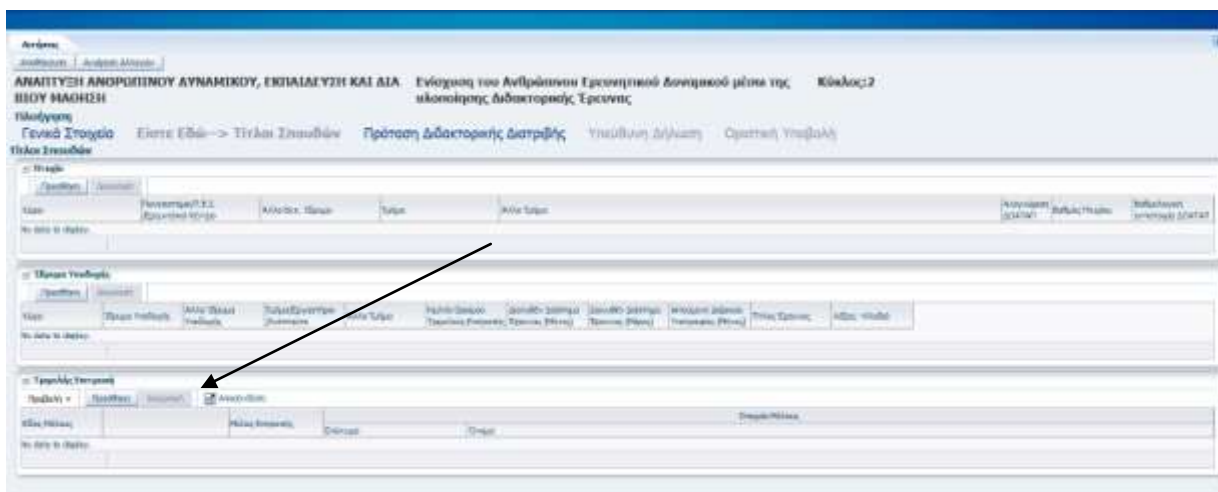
Ενέργειες
Αποθήκευση | Ακύρωση Αλλαγών

ΑΝΑΠΤΥΞΗ ΑΝΘΡΩΠΙΝΟΥ ΔΥΝΑΜΙΚΟΥ, ΕΚΠΑΙΔΕΥΣΗ ΚΑΙ ΔΙΑ ΒΙΟΥ ΜΑΘΗΣΗ
Ενίσχυση του Ανθρώπινου Ερευνητικού Δυναμικού μέσω της υλοποίησης Διδακτορικής Έρευνας
Κύκλος:2

Πλοήγηση
Γενικά Στοιχεία | Είστε Εδώ--> Τίτλοι Σπουδών | Πρόταση Διδακτορικής Διατριβής | Υπεύθυνη Δήλωση | Οριστική Υποβολή

Τίτλοι Σπουδών

Πτυχίο
Προσθήκη | Διαγραφή

| Είδος | Πανεπιστήμιο/Τ.Ε.Ι. Ερευνητικό Κέντρο | Άλλο Παν. Ίδρυμα | Τμήμα | Άλλο Τμήμα | Αναγνώριση ΔΟΑΤΑΠ | Βαθμός Πτυχίου | Βαθμολογική αντιστοιχία ΔΟΑΤΑΠ |
|---|---|---|---|---|---|---|---|
| No data to display. | | | | | | | |

Τίτλοι Υποψηφίου
Προσθήκη | Διαγραφή

| Είδος | Ίδρυμα Υποψηφίου | Άλλο Ίδρυμα Υποψηφίου | Τμήμα/Ερευνητικό Ινστιτούτο | Άλλο Τμήμα | Χρονικό Διάστημα Παρουσίας Ερευνητή | Διάρκεια Σύμβασης Έρευνας (Μήνες) | Διάρκεια Σύμβασης Έρευνας (Μήνες) | Απόφαση Διάρκειας Υποτροφίας (Μήνες) | Τίτλος Έρευνας | Είδος Υπόψηφ |
|---|---|---|---|---|---|---|---|---|---|---|
| No data to display. | | | | | | | | | | |

Τριμελής Επιτροπή
Προβολή | Προσθήκη | Διαγραφή | Αναζήτηση

| Είδος Μέλους | | Μέλος Επιτροπής | Στοιχεία Μέλους Επώνυμο | Όνομα |
|---|---|---|---|---|
| No data to display. | | | | |